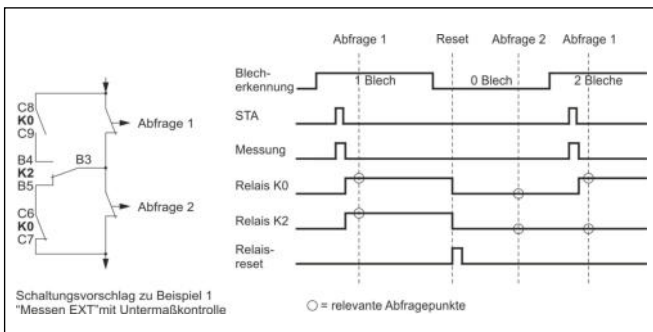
C8
K0
C9
Abfrage 1
B4
B3
K2
B5
C6
K0
C7
Abfrage 2

Abfrage 1
Reset
Abfrage 2
Abfrage 1

Blecherkennung
1 Blech
0 Blech
2 Bleche
STA
Messung
Relais K0
Relais K2
Relaisreset

Schaltungsvorschlag zu Beispiel 1 "Messen EXT"mit Untermaßkontrolle

○ = relevante Abfragepunkte